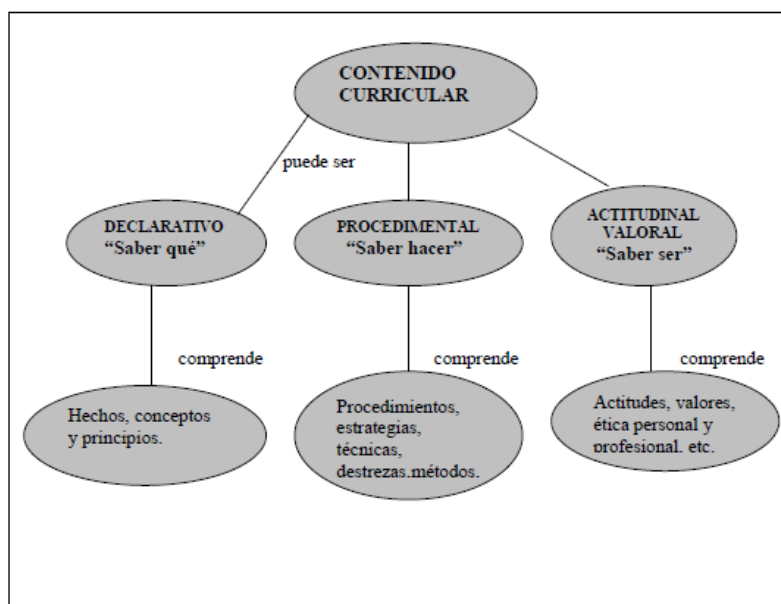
CONTENIDO CURRICULAR

puede ser

DECLARATIVO
"Saber qué"

PROCEDIMENTAL
"Saber hacer"

ACTITUDINAL VALORAL
"Saber ser"

comprende

comprende

comprende

Hechos, conceptos y principios.

Procedimientos, estrategias, técnicas, destrezas.métodos.

Actitudes, valores, ética personal y profesional. etc.